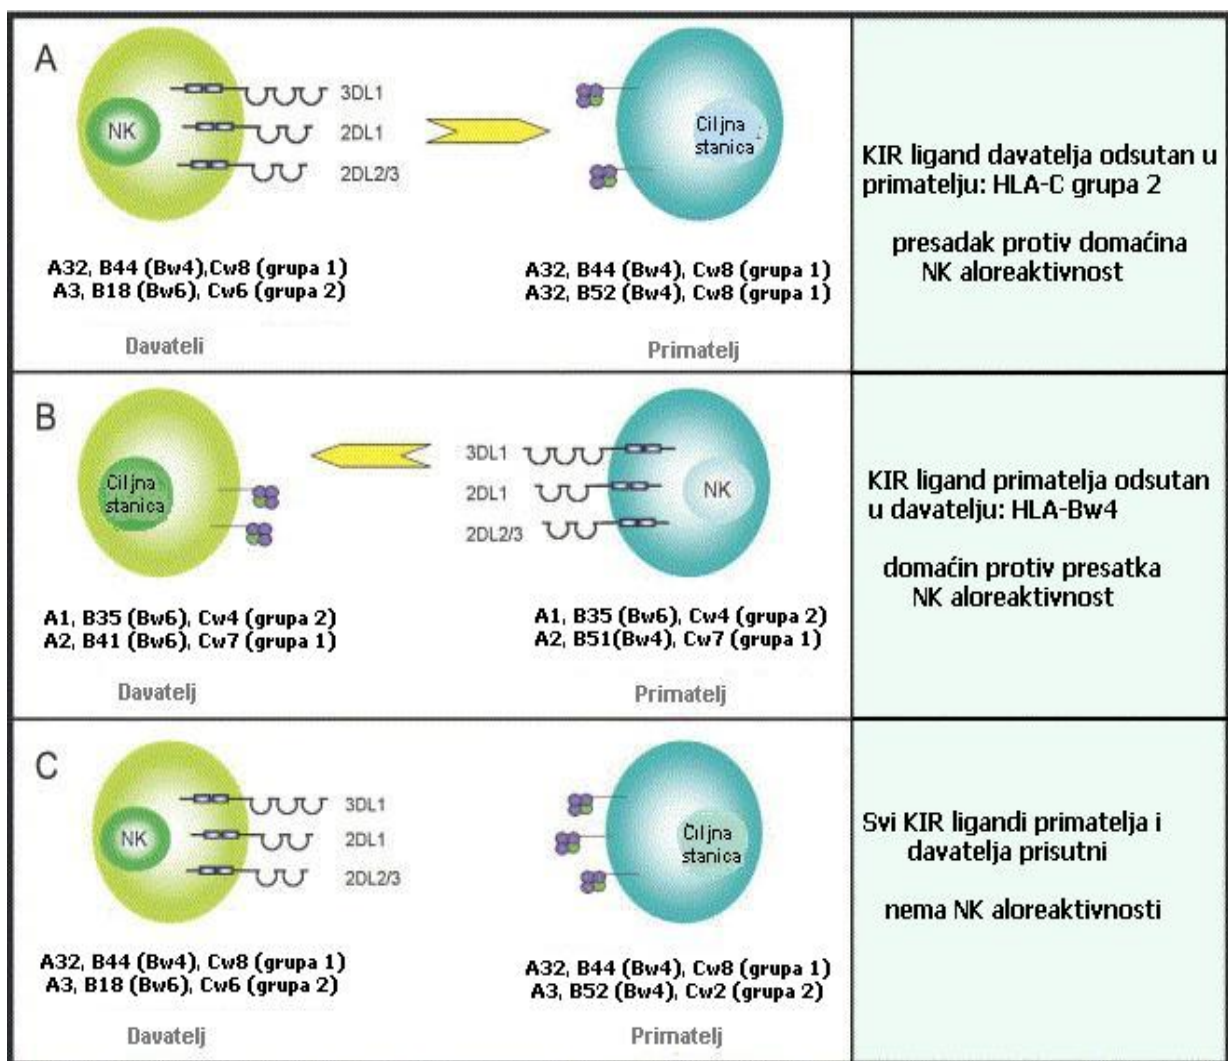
A

NK

3DL1

2DL1

2DL2/3

Ciljna stanica

A32, B44 (Bw4),Cw8 (grupa 1)
A3, B18 (Bw6), Cw6 (grupa 2)

A32, B44 (Bw4), Cw8 (grupa 1)
A32, B52 (Bw4), Cw8 (grupa 1)

Davateli

Primatelj

KIR ligand davatelja odsutan u primatelju: HLA-C grupa 2

presadak protiv domaćina
NK aloreaktivnost

B

Ciljna stanica

3DL1

2DL1

2DL2/3

NK

A1, B35 (Bw6), Cw4 (grupa 2)
A2, B41 (Bw6), Cw7 (grupa 1)

A1, B35 (Bw6), Cw4 (grupa 2)
A2, B51(Bw4), Cw7 (grupa 1)

Davatelj

Primatelj

KIR ligand primatelja odsutan u davatelju: HLA-Bw4

domaćin protiv presatka
NK aloreaktivnost

C

NK

3DL1

2DL1

2DL2/3

Ciljna stanica

A32, B44 (Bw4), Cw8 (grupa 1)
A3, B18 (Bw6), Cw6 (grupa 2)

A32, B44 (Bw4), Cw8 (grupa 1)
A3, B52 (Bw4), Cw2 (grupa 2)

Davatelj

Primatelj

Svi KIR ligandi primatelja i davatelja prisutni

nema NK aloreaktivnosti